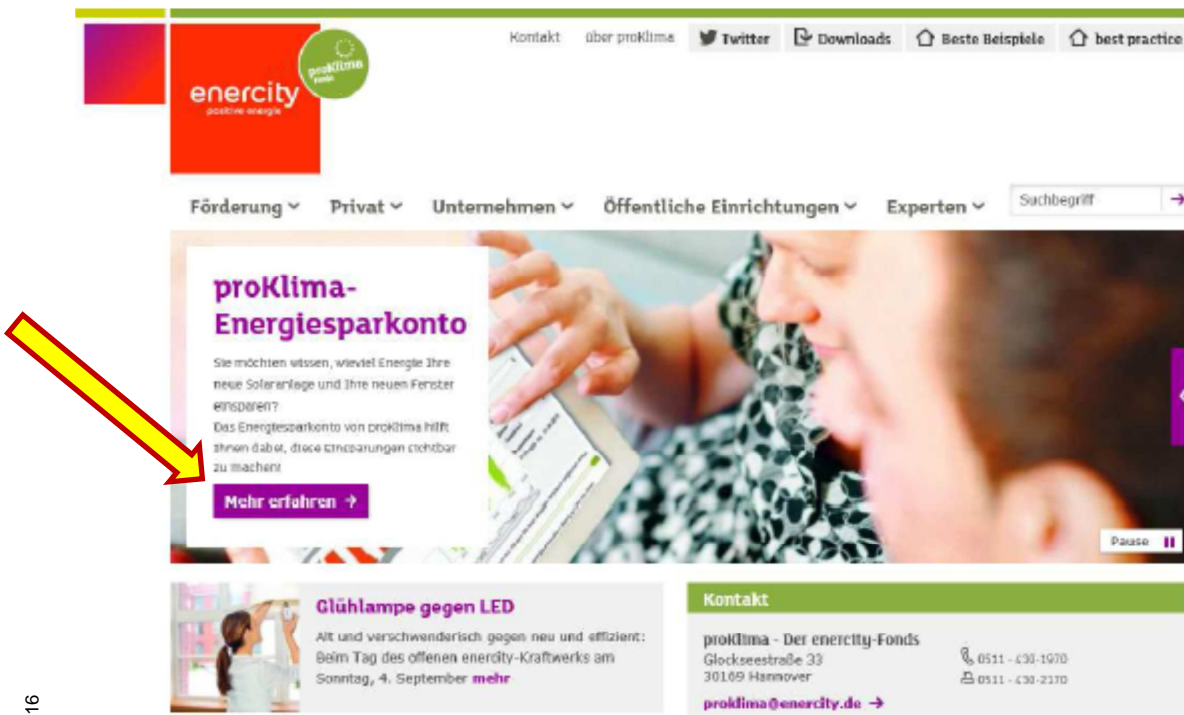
enercity
positive energie

proKlima
Fonds

Kontakt über proKlima Twitter Downloads Beste Beispiele best practice

Förderung Privat Unternehmen Öffentliche Einrichtungen Experten Suchbegriff

proKlima-Energiesparkonto

Sie möchten wissen, wieviel Energie Ihre neue Solaranlage und Ihre neuen Fenster einsparen?
Das Energiesparkonto von proKlima hilft Ihnen dabei, diese Einsparungen sichtbar zu machen!

Mehr erfahren →

Pause

Glühlampe gegen LED

Alt und verschwenderisch gegen neu und effizient: Beim Tag des offenen enercity-Kraftwerks am Sonntag, 4. September mehr

Kontakt

proKlima - Der enercity-Fonds
Glockseestraße 33
30169 Hannover
0511 - 430-1970
0511 - 430-2170
proklima@enercity.de →

16